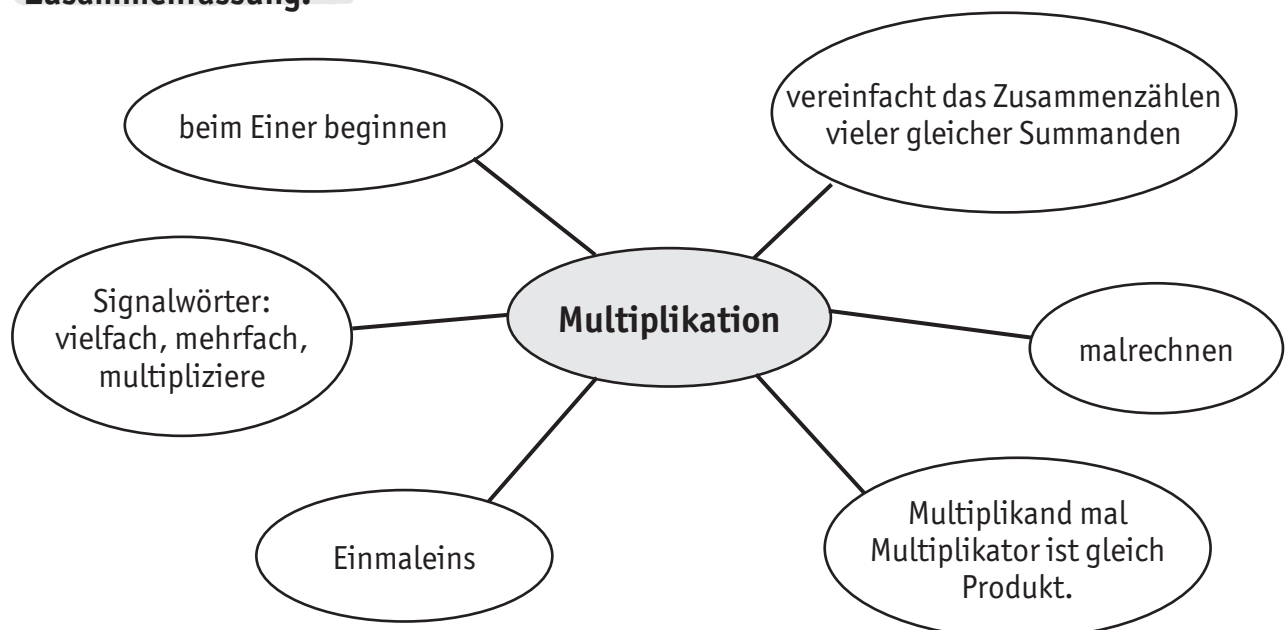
Zusammenfassung:

beim Einer beginnen

vereinfacht das Zusammenzählen vieler gleicher Summanden

Signalwörter: vielfach, mehrfach, multipliziere

Multiplikation

malrechnen

Einmaleins

Multiplikand mal Multiplikator ist gleich Produkt.